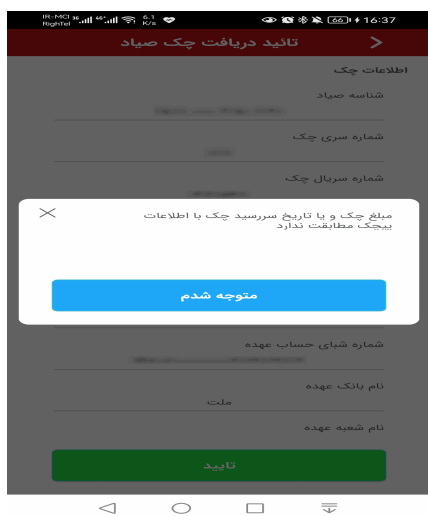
IR-MCI RighTel 6.1 K/s 66 16:37

تائید دریافت چک صیاد

اطلاعات چک

شناسه صیاد

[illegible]

شماره سری چک

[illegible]

شماره سریال چک

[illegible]

مبلغ چک و یا تاریخ سررسید چک با اطلاعات بیچک مطابقت ندارد

متوجه شدم

شماره شبای حساب عهده

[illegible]

نام بانک عهده

ملت

نام شعبه عهده

تایید